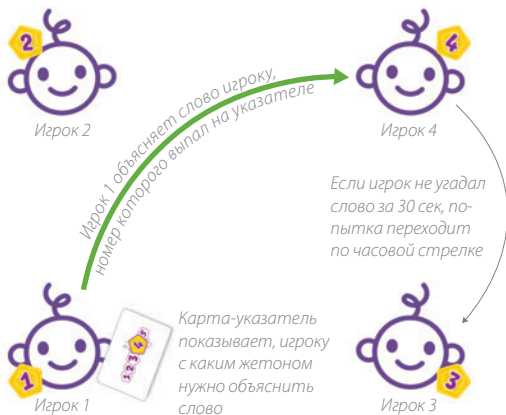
2

Игрок 2

4

Игрок 4

Игрок 1 объясняет слово игроку, номер которого выпал на указателе

Если игрок не угадал слово за 30 сек, попытка переходит по часовой стрелке

1

Игрок 1

1 2 3 4

Карта-указатель показывает, игроку с каким жетоном нужно объяснить слово

3

Игрок 3